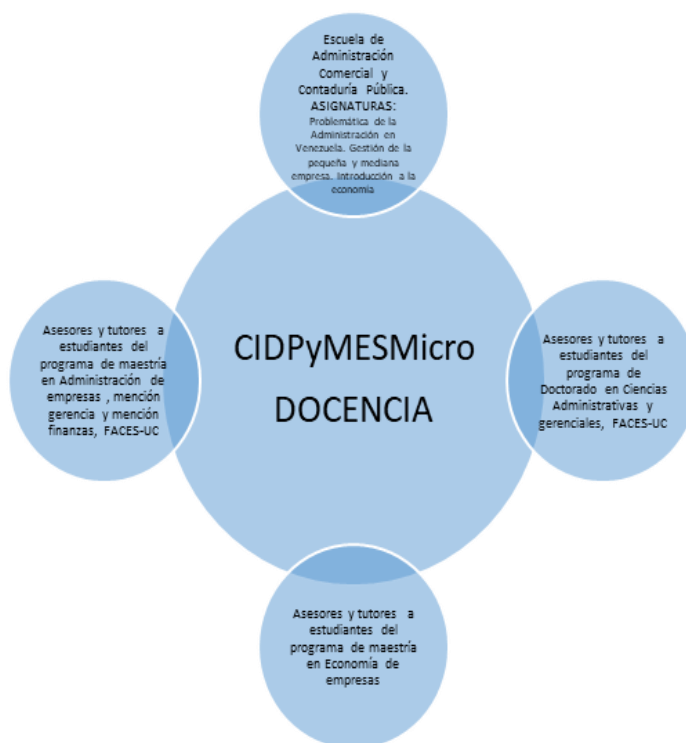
Escuela de Administración Comercial y Contaduría Pública. ASIGNATURAS: Problemática de la Administración en Venezuela. Gestión de la pequeña y mediana empresa. Introducción a la economía

Asesores y tutores a estudiantes del programa de maestría en Administración de empresas , mención gerencia y mención finanzas, FACES-UC

CIDPyMESMicro DOCENCIA

Asesores y tutores a estudiantes del programa de Doctorado en Ciencias Administrativas y gerenciales, FACES-UC

Asesores y tutores a estudiantes del programa de maestría en Economía de empresas